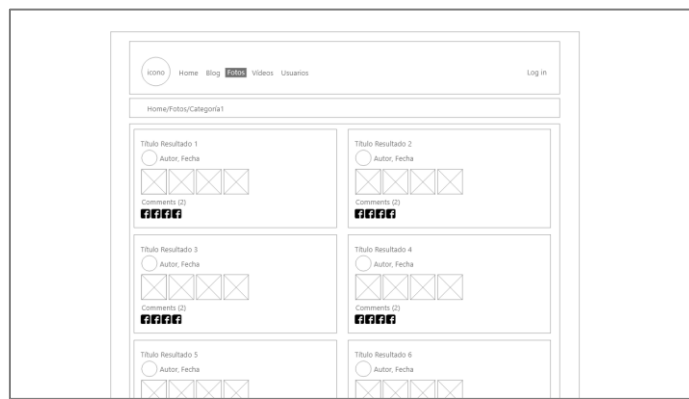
icono Home Blog Fotos Videos Usuarios Log in

Home/Fotos/Categoría1

Título Resultado 1
Autor, Fecha
Comments (2)

Título Resultado 2
Autor, Fecha
Comments (2)

Título Resultado 3
Autor, Fecha
Comments (2)

Título Resultado 4
Autor, Fecha
Comments (2)

Título Resultado 5
Autor, Fecha

Título Resultado 6
Autor, Fecha